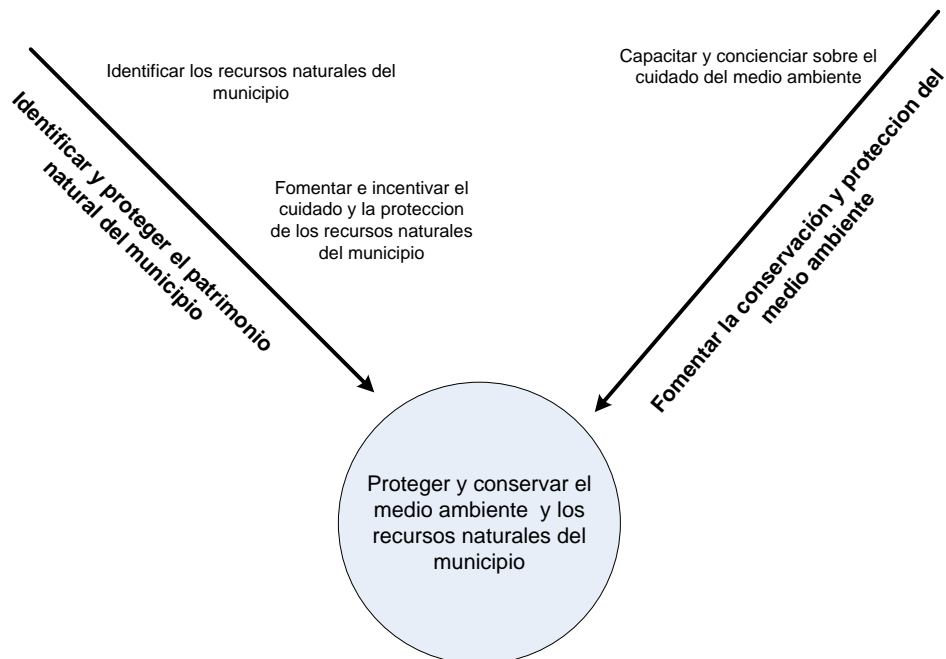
Identificar los recursos naturales del municipio

Identificar y proteger el patrimonio natural del municipio

Fomentar e incentivar el cuidado y la proteccion de los recursos naturales del municipio

Capacitar y concienciar sobre el cuidado del medio ambiente

Fomentar la conservación y proteccion del medio ambiente

Proteger y conservar el medio ambiente y los recursos naturales del municipio